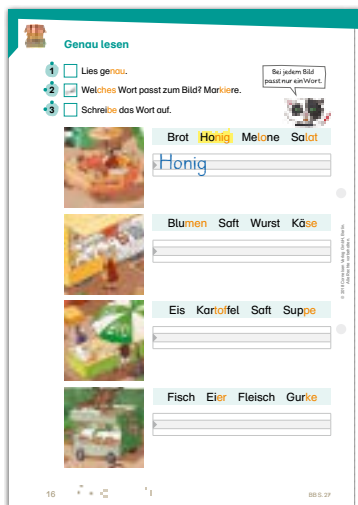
Genau lesen

1 Lies genau.
2 Welches Wort passt zum Bild? Markiere.
3 Schreibe das Wort auf.

Bei jedem Bild passt nur ein Wort.

Brot Honig Melone Salat

Honig

Blumen Saft Wurst Käse

Eis Kartoffel Saft Suppe

Fisch Eier Fleisch Gurke

© 2015 Cornelsen Verlag GmbH, Berlin
Alle Rechte vorbehalten.

16

BB S. 29